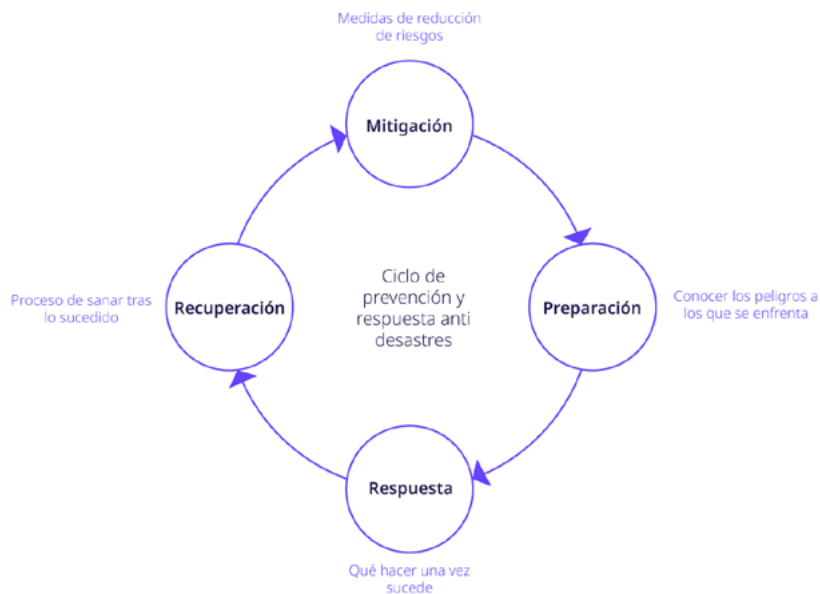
Medidas de reducción de riesgos

Mitigación

Proceso de sanar tras lo sucedido

Recuperación

Ciclo de prevención y respuesta anti desastres

Preparación

Conocer los peligros a los que se enfrenta

Respuesta

Qué hacer una vez sucede